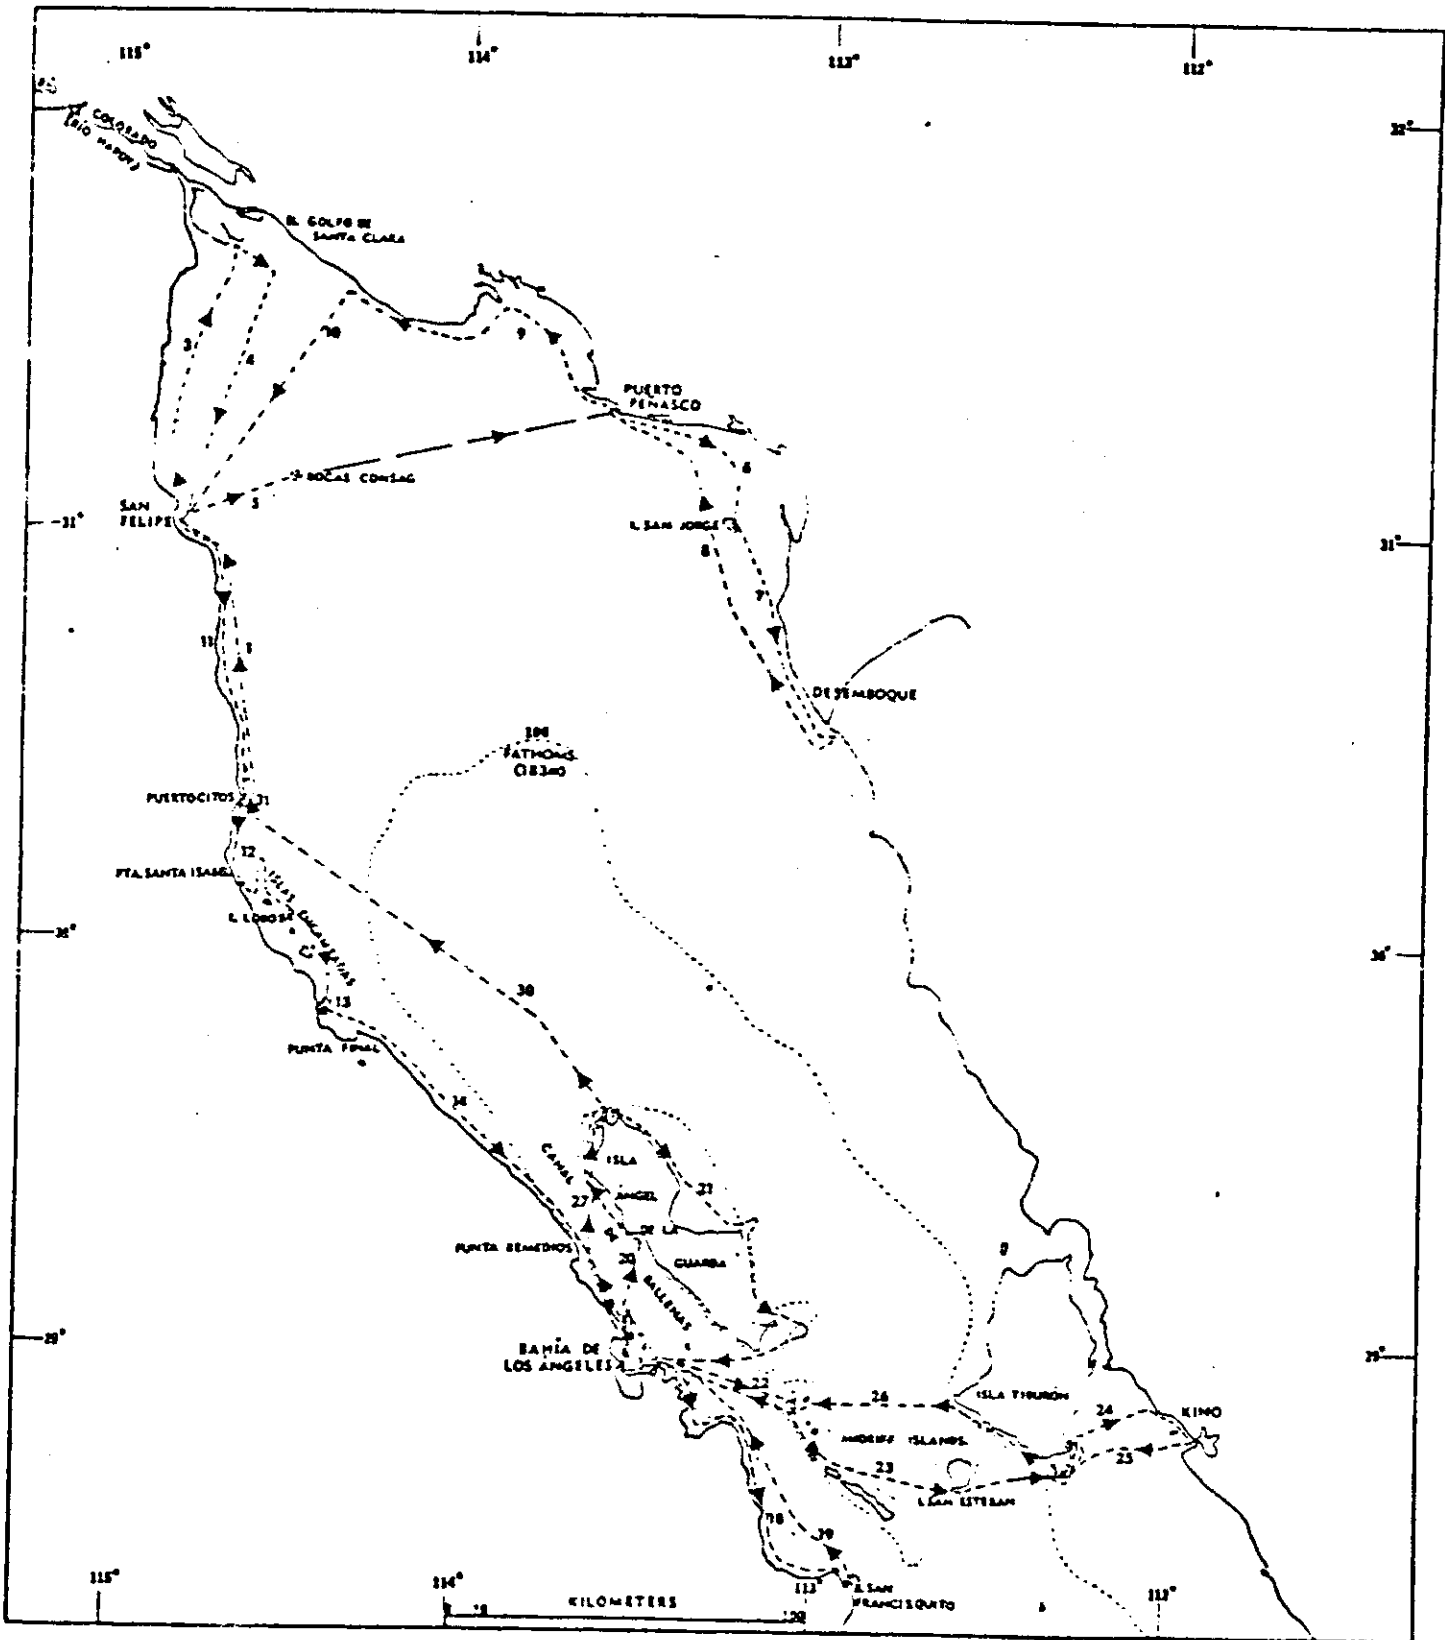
115°
114°
113°
112°
32°
31°
31°
30°
30°
29°
29°
R. COLORADO (RIO HARDY)
EL GOLFO DE SANTA CLARA
3
4
10
9
PUERTO PEÑASCO
6
BOCAS CONSAG
5
SAN FELIPE
I. SAN JORGE
8
7
11
1
DESEMBOQUE
100 FATHOMS (183m)
PUERTOCITOS 2 31
12
PTA. SANTA ISABEL
ISLAS ENCANTADAS
I. LOBOS
30
13
PUNTA FINAL
14
ISLA
CANAL
ANGEL
21
27
DE LA
PUNTA REMEDIOS
20
GUARDA
BALLENAS
BAHIA DE LOS ANGELES
22
26
ISLA TIBURON
24
KINO
MIDRIFF ISLANDS
23
25
I. SAN ESTEBAN
18
19
I. SAN FRANCISQUITO
115°
114°
KILOMETERS
113°
112°